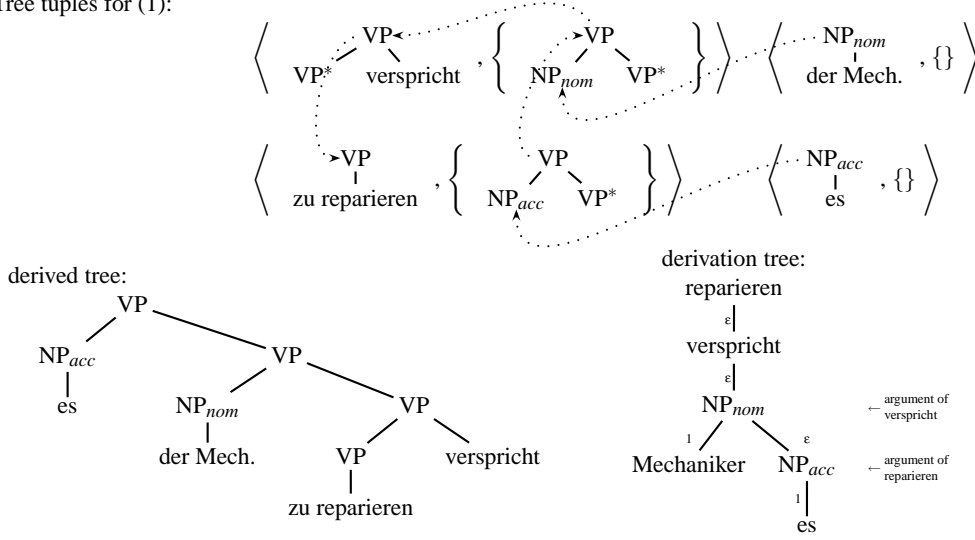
Tree tuples for (1):

VP
VP* versprict

VP
$NP_{nom}$ VP*

$NP_{nom}$
der Mech.
{}

VP
zu reparieren

VP
$NP_{acc}$ VP*

$NP_{acc}$
es
{}

derived tree:
VP
$NP_{acc}$
es
VP
$NP_{nom}$
der Mech.
VP
VP
zu reparieren
verspricht

derivation tree:
reparieren
ε
verspricht
ε
$NP_{nom}$
1
Mechaniker
ε
$NP_{acc}$
1
es

← argument of verspricht
← argument of reparieren